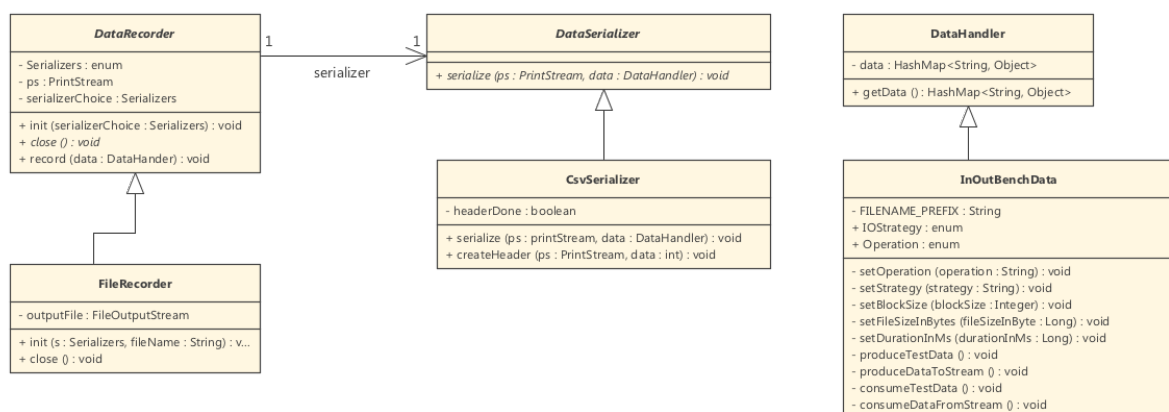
DataRecorder

- Serializers : enum
- ps : PrintStream
- serializerChoice : Serializers

+ init (serializerChoice : Serializers) : void
+ close () : void
+ record (data : DataHander) : void

1

serializer

1

DataSerializer

+ serialize (ps : PrintStream, data : DataHandler) : void

DataHandler

- data : HashMap<String, Object>

+ getData () : HashMap<String, Object>

CsvSerializer

- headerDone : boolean

+ serialize (ps : printStream, data : DataHandler) : void
+ createHeader (ps : PrintStream, data : int) : void

FileRecorder

- outputFile : FileOutputStream

+ init (s : Serializers, fileName : String) : v...
+ close () : void

InOutBenchData

- FILENAME_PREFIX : String
+ IOStrategy : enum
+ Operation : enum

- setOperation (operation : String) : void
- setStrategy (strategy : String) : void
- setBlockSize (blockSize : Integer) : void
- setFileSizeInBytes (fileSizeInByte : Long) : void
- setDurationInMs (durationInMs : Long) : void
- produceTestData () : void
- produceDataToStream () : void
- consumeTestData () : void
- consumeDataFromStream () : void